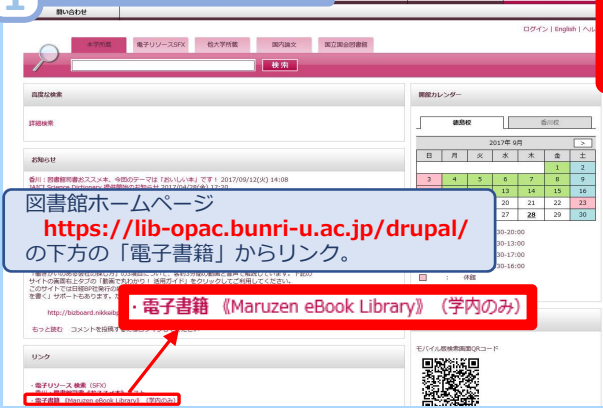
1

問い合わせ

ログイン | English | ヘル

本学所蔵 | 電子リソースSFX | 他大学所蔵 | 国内論文 | 国立国会図書館

検索

高度な検索

詳細検索

お知らせ

香川：図書館司書おススメ、今回のテーマは「おいしい本」です！ 2017/09/12(火) 14:08

図書館ホームページ
https://lib-opac.bunri-u.ac.jp/drupal/
の下方の「電子書籍」からリンク。

http://bizboard.nikkeibp

もっと読む

リンク

・電子リソース 検索（SFX）

・電子書籍《Maruzen eBook Library》（学内のみ）

・電子書籍《Maruzen eBook Library》（学内のみ）

開館カレンダー

徳島校 | 香川校

2017年 9月

| 日 | 月 | 火 | 水 | 木 | 金 | 土 |
|---|---|---|---|---|---|---|
| | | | | | 1 | 2 |
| 3 | 4 | 5 | 6 | 7 | 8 | 9 |
| | | | | 13 | 14 | 15 | 16 |
| | | | 27 | 28 | 29 | 30 |

30-20:00
30-13:00
30-17:00
30-16:00

休館

モバイル蔵検索画面QRコード